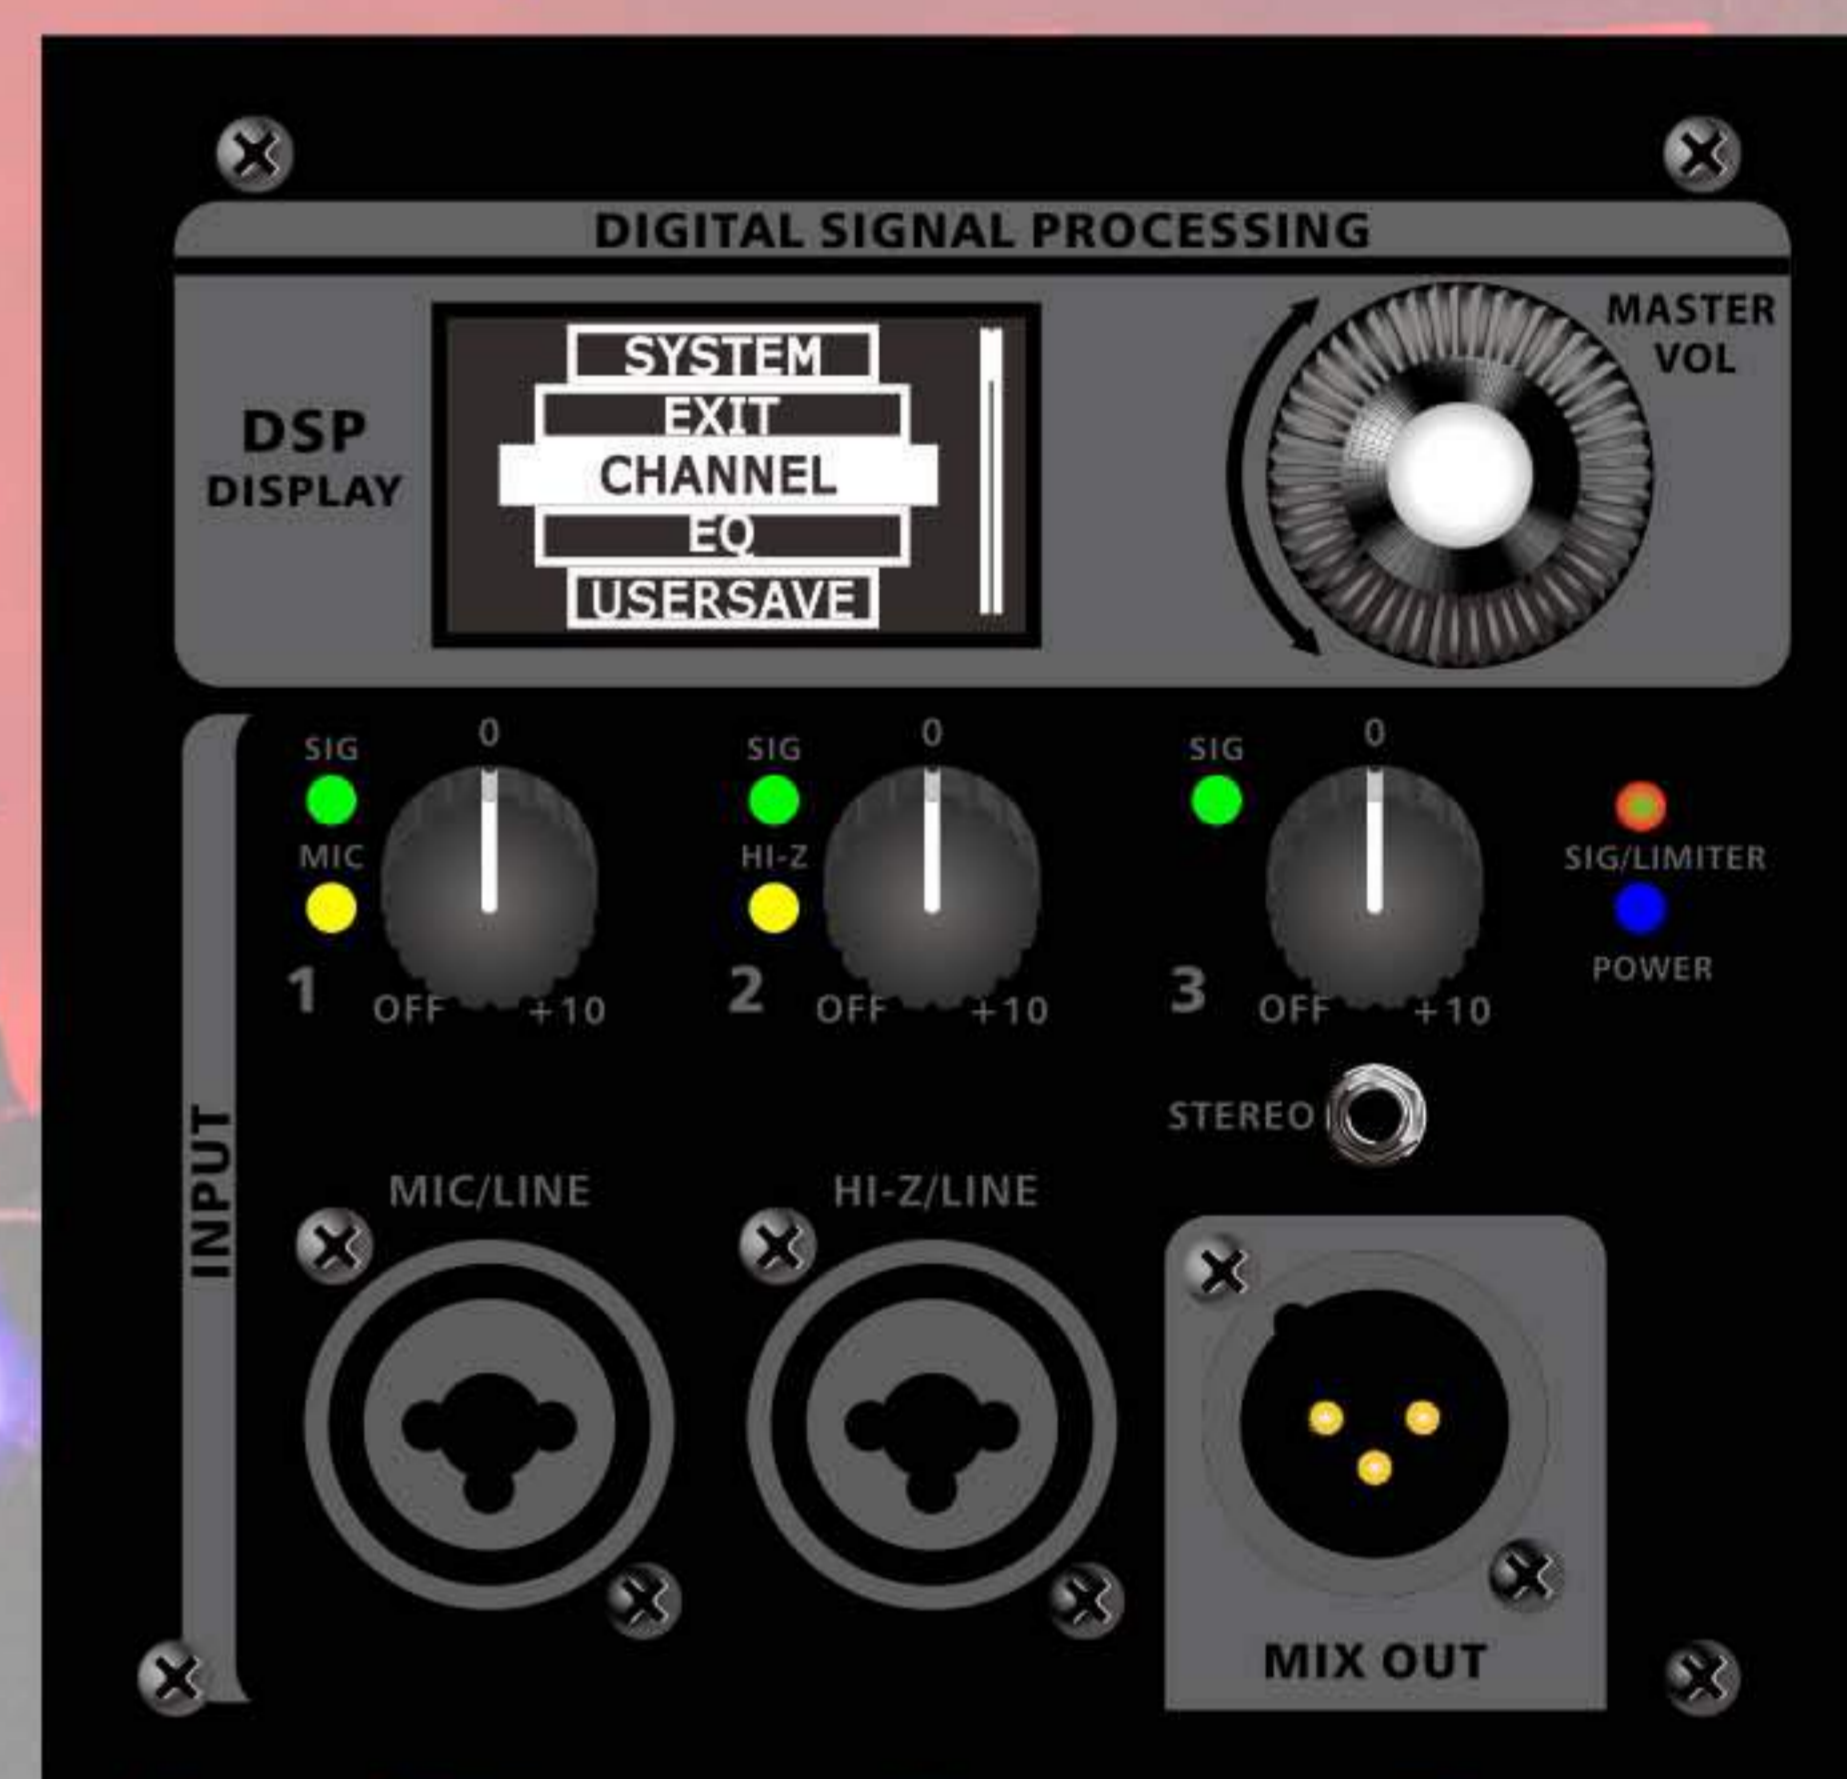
DIGITAL SIGNAL PROCESSING

DSP
DISPLAY

SYSTEM
EXIT
CHANNEL
EQ
USERSAVE

MASTER
VOL

INPUT

SIG
MIC
0
1
OFF
+10

SIG
HI-Z
0
2
OFF
+10

SIG
0
3
OFF
+10

SIG/LIMITER
POWER

STEREO

MIC/LINE

HI-Z/LINE

MIX OUT